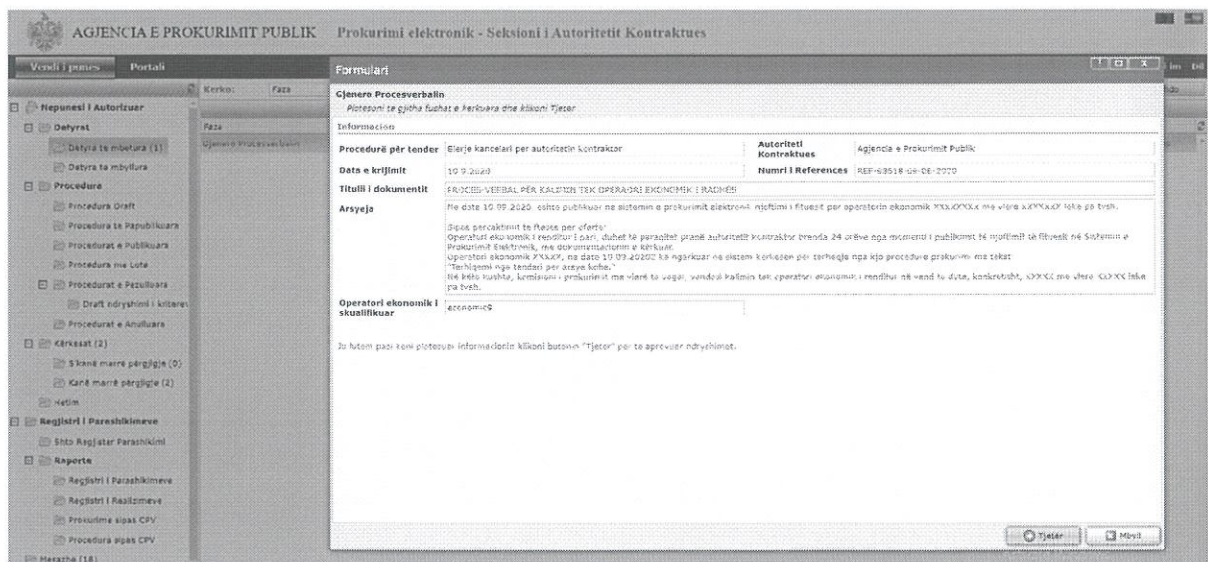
AGJENCIA E PROKURIMIT PUBLIK Prokurimi elektronik - Seksioni i Autoritetit Kontraktues

Vendi i punes Portali

Nepunesi i Autorizuar
Detyrat
Detyra te mbetura (1)
Detyra te mbyllura
Procedure
Procedura Draft
Procedura te Papublikuara
Procedurat e Publikuara
Procedura me Lote
Procedurat e Pezulluara
Draft ndryshimi i kritereve
Procedurat e Anulluara
Kërkesat (2)
S'kanë marrë përgjigje (0)
Kanë marrë përgjigje (2)
Hetim
Regjistri i Parashikimeve
Shto Regjister Parashikimi
Raporte
Regjistri i Parashikimeve
Regjistri i Realizimeve
Prokurime sipas CPV
Procedura sipas CPV
Mesazhe (18)

Kerko: Faza
Faza
Gjenero Procesverbalin

Formulari

Gjenero Procesverbalin
Plotesoni te gjitha fushat e kerkuara dhe klikoni Tjeter

Informacion

| Procedurë për tender | Blerje kancelari per autoritetin kontraktor | Autoriteti Kontraktues | Agjencia e Prokurimit Publik |
|---|---|---|---|
| Data e krijimit | 10.9.2020 | Numri i References | REF-68518-09-08-2020 |

Titulli i dokumentit: PROCES-VERBAL PËR KALIMIN TEK OPERATORI EKONOMIK I RADHES

Arsyeja: Ne date 10.09.2020, eshte publikuar ne sistemin e prokurimit elektronik njoftimi i fituesit per operatorin ekonomik XXXXXXX me vlere XXXXXX leke pa tvsh.

Sipas percaktimit te ftese per oferte:
Operatori ekonomik i renditur i pari, duhet të paraqitet pranë autoritetit kontraktor brenda 24 orëve nga momenti i publikimit të njoftimit të fituesit në Sistemin e Prokurimit Elektronik, me dokumentacionin e kërkuar.
Operatori ekonomik XXXXX, ne date 10.09.20202 ka ngarkuar ne sistem kerkesen per terheqje nga kjo procedure prokurimi me tekst "Terhiqemi nga tenderi per arsye kohe."
Në këto kushte, komisioni i prokurimit me vlerë të vogël, vendosi kalimin tek operatori ekonomik i renditur në vend te dyte, konkretisht, XXXXX me vlere XXXXX leke pa tvsh.

Operatori ekonomik i skualifikuar: economic9

Ju lutem pasi keni plotesuar informacionin klikoni butonin "Tjeter" per te aprovuar ndryshimet.

Tjeter Mbyll